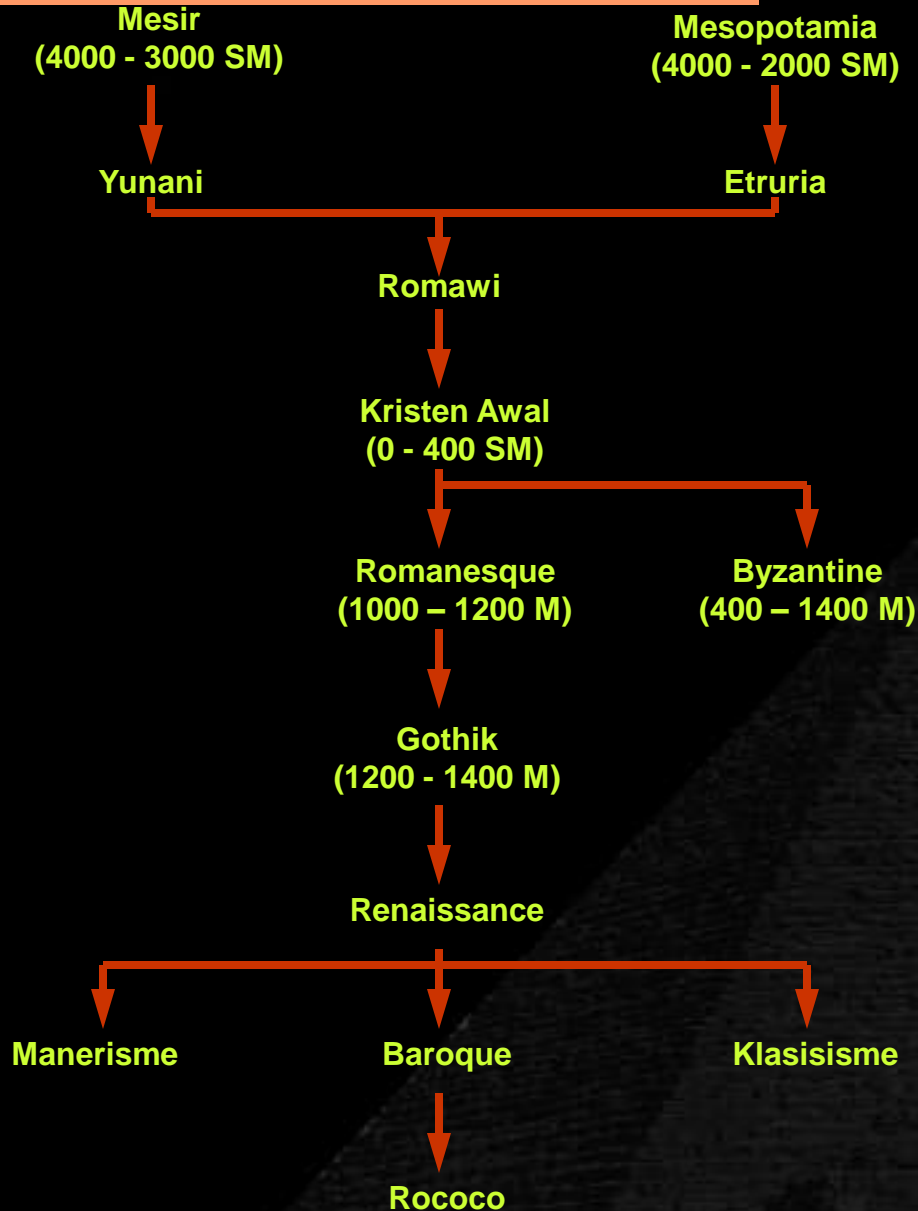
Mesir
(4000 - 3000 SM)

Mesopotamia
(4000 - 2000 SM)

Yunani

Etruria

Romawi

Kristen Awal
(0 - 400 SM)

Romanesque
(1000 – 1200 M)

Byzantine
(400 – 1400 M)

Gothik
(1200 - 1400 M)

Renaissance

Manerisme

Baroque

Klasisisme

Rococo